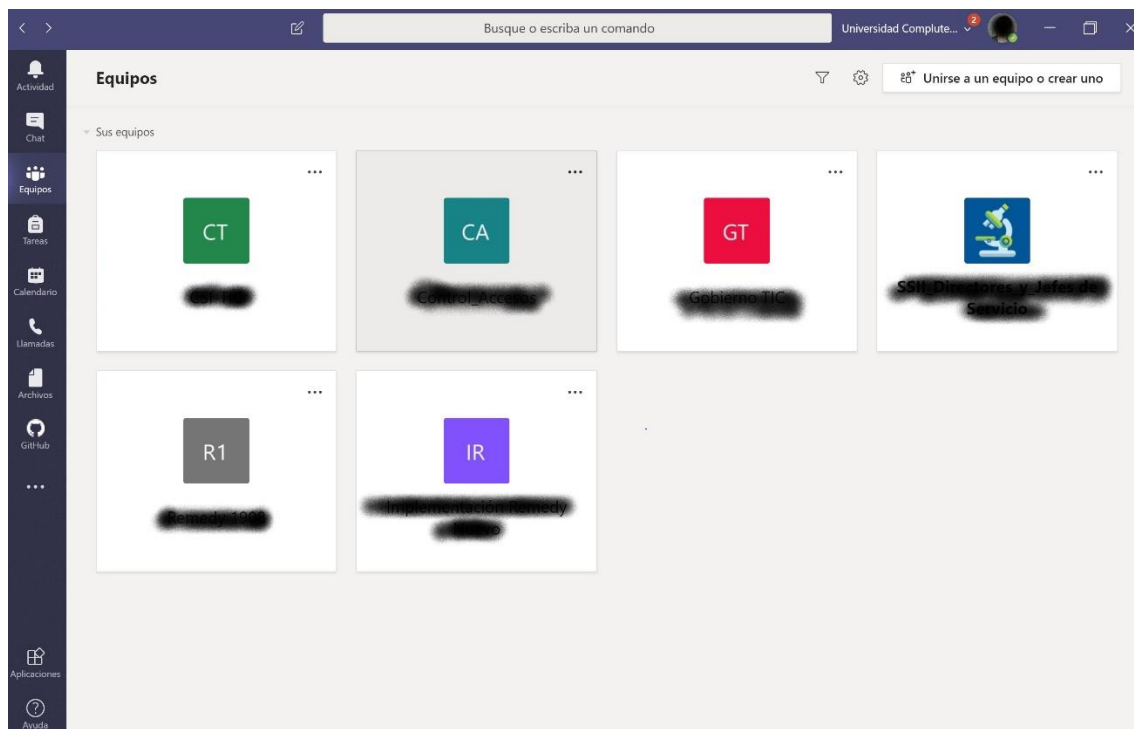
Busque o escriba un comando

Universidad Complute... 2

Actividad

Chat

Equipos

Tareas

Calendario

Llamadas

Archivos

GitHub

...

Aplicaciones

Ayuda

Equipos

Unirse a un equipo o crear uno

Sus equipos

...

CT

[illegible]

...

CA

Control_Accesos

...

GT

Gobierno TIC

...

SSII_Directores_y_Jefes de Servicio

...

R1

Remedy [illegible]

...

IR

Implementación Remedy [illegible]